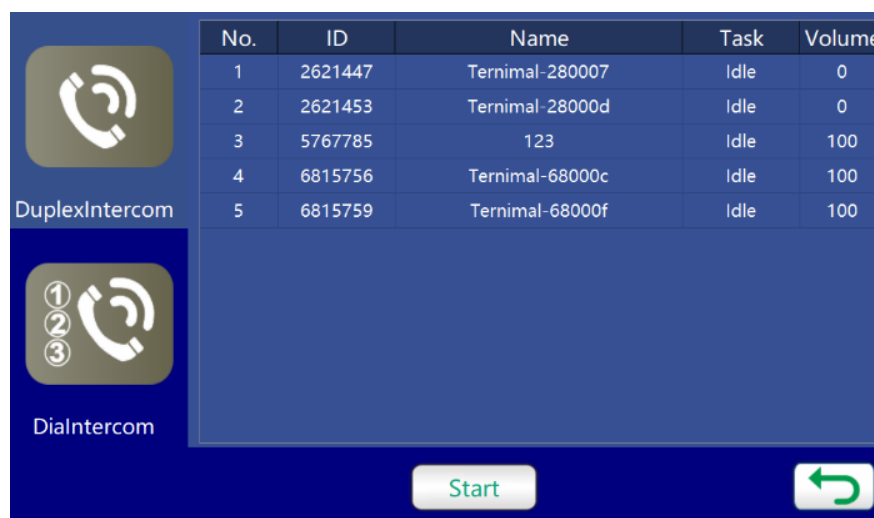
DuplexIntercom

①②③

DiaIntercom

| No. | ID | Name | Task | Volume |
|---|---|---|---|---|
| 1 | 2621447 | Ternimal-280007 | Idle | 0 |
| 2 | 2621453 | Ternimal-28000d | Idle | 0 |
| 3 | 5767785 | 123 | Idle | 100 |
| 4 | 6815756 | Ternimal-68000c | Idle | 100 |
| 5 | 6815759 | Ternimal-68000f | Idle | 100 |

Start